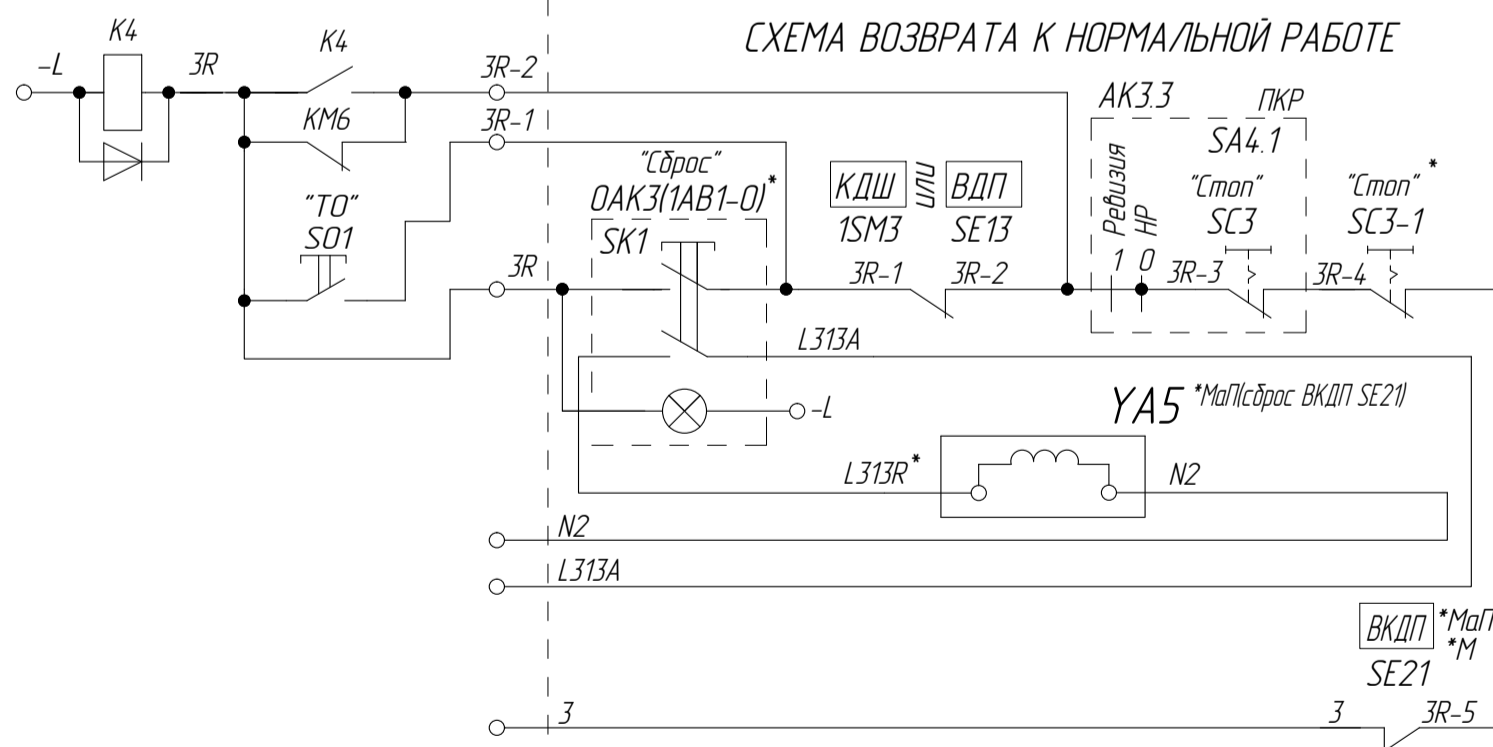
СХЕМА ВОЗВРАТА К НОРМАЛЬНОЙ РАБОТЕ

K4
-L
3R
K4
3R-2
KM6
3R-1
"ТО"
S01
"Сброс"
OAK3(1AB1-0)*
SK1
3R
КДШ
или
ВДП
1SM3
SE13
3R-1
3R-2
AK3.3
ПКР
SA4.1
Ревизия
НР
1 0
3R-3
"Стоп"
SC3
"Стоп" *
SC3-1
3R-4
L313A
YA5 *МаП(сброс ВКДП SE21)
-L
L313R*
N2
N2
L313A
ВКДП
*МаП
*М
SE21
3
3
3R-5